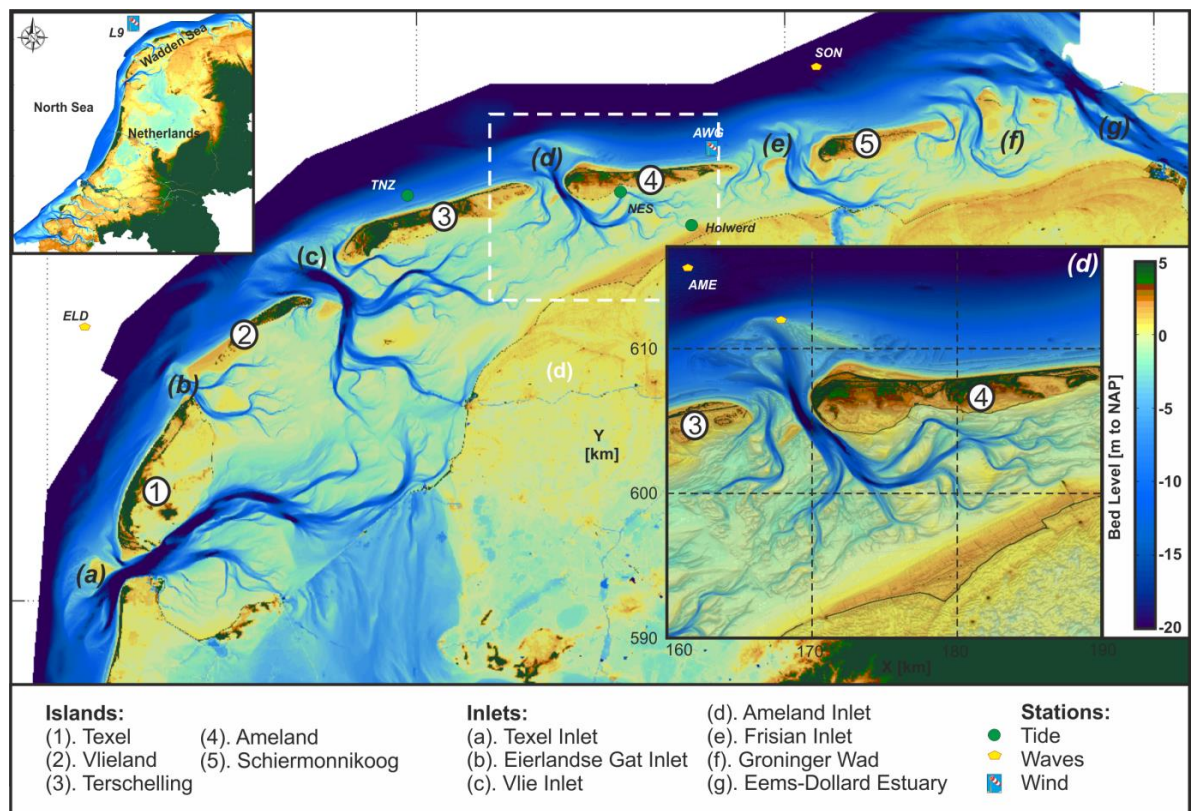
L9
Wadden Sea
North Sea
Netherlands

SON
AWG
(d)
(e)
(f)
(g)
5
4
TNZ
NES
3
Holwerd
(c)
2
ELD
(b)
(d)
1
(a)
Y [km]

(d)
AME
610
600
590
3
4
160
170
180
190
X [km]

Bed Level [m to NAP]
5
0
-5
-10
-15
-20

Islands:
(1). Texel
(2). Vlieland
(3). Terschelling
(4). Ameland
(5). Schiermonnikoog

Inlets:
(a). Texel Inlet
(b). Eierlandse Gat Inlet
(c). Vlie Inlet
(d). Ameland Inlet
(e). Frisian Inlet
(f). Groninger Wad
(g). Eems-Dollard Estuary

Stations:
Tide
Waves
Wind